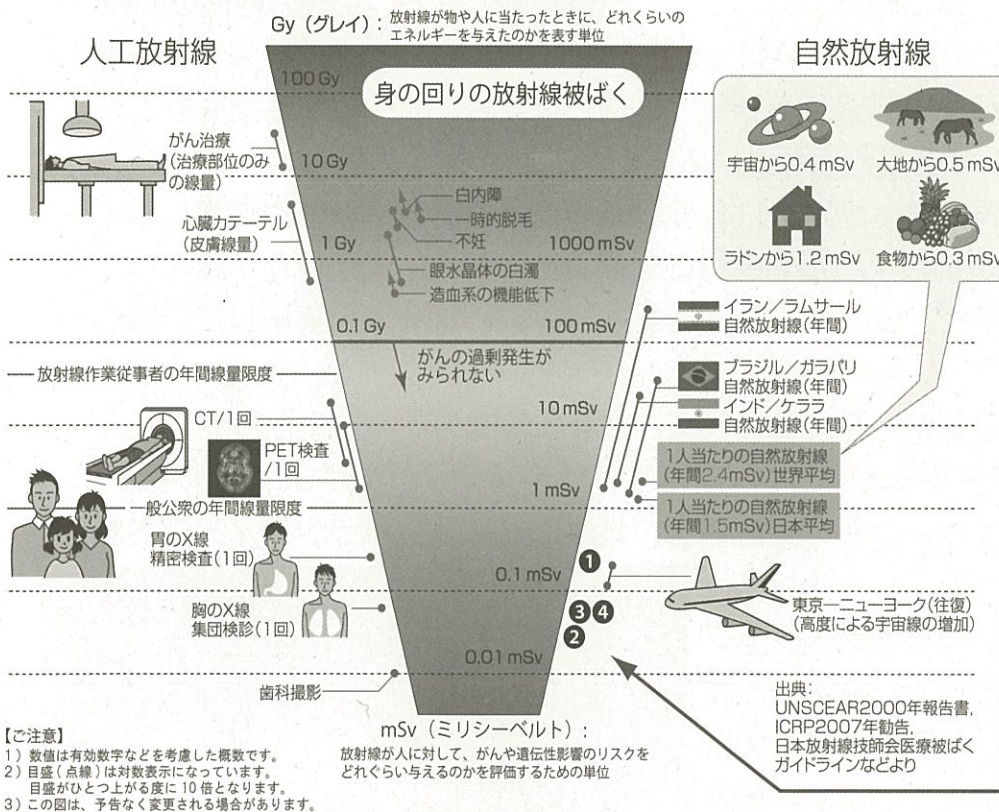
Gy（グレイ）：放射線が物や人に当たったときに、どれくらいのエネルギーを与えたのかを表す単位

人工放射線

自然放射線

身の回りの放射線被ばく

100 Gy

がん治療（治療部位のみの線量）

10 Gy

心臓カテーテル（皮膚線量）

1 Gy

白内障
一時的脱毛
不妊

1000 mSv

眼水晶体の白濁
造血系の機能低下

0.1 Gy

100 mSv

宇宙から0.4 mSv
大地から0.5 mSv
ラドンから1.2 mSv
食物から0.3 mSv

イラン／ラムサール 自然放射線（年間）

放射線作業従事者の年間線量限度

がんの過剰発生がみられない

ブラジル／ガラパリ 自然放射線（年間）

インド／ケララ 自然放射線（年間）

10 mSv

CT／1回

PET検査／1回

1人当たりの自然放射線（年間2.4mSv）世界平均

1 mSv

一般公衆の年間線量限度

1人当たりの自然放射線（年間1.5mSv）日本平均

胃のX線精密検査（1回）

0.1 mSv

❶

胸のX線集団検診（1回）

❸❹

❷

東京—ニューヨーク（往復）（高度による宇宙線の増加）

0.01 mSv

歯科撮影

出典：
UNSCEAR2000年報告書,
ICRP2007年勧告,
日本放射線技師会医療被ばくガイドラインなどより

【ご注意】
1）数値は有効数字などを考慮した概数です。
2）目盛（点線）は対数表示になっています。目盛がひとつ上がる度に 10 倍となります。
3）この図は、予告なく変更される場合があります。

mSv（ミリシーベルト）：
放射線が人に対して、がんや遺伝性影響のリスクをどれぐらい与えるのかを評価するための単位